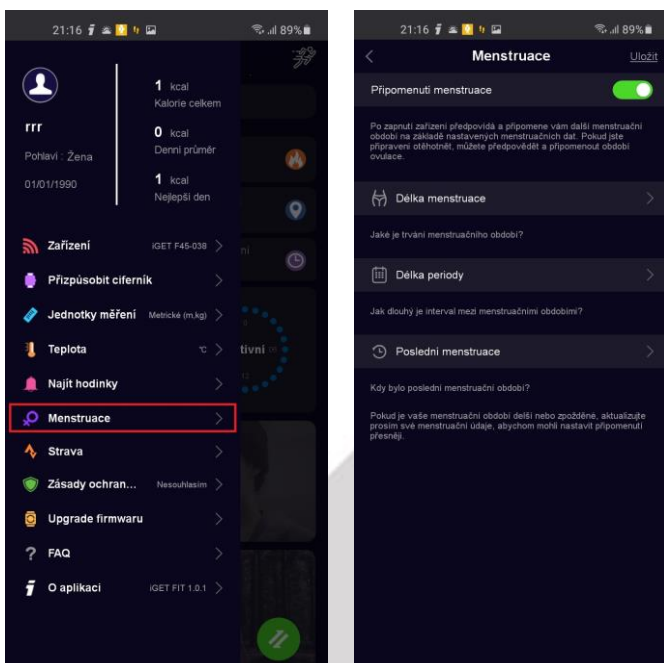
21:16 89%

rrr

Pohlaví : Žena

01/01/1990

1 kcal
Kalorie celkem

0 kcal
Denní průměr

1 kcal
Nejlepší den

Zařízení iGET F45-038

Přizpůsobit ciferník

Jednotky měření Metrické (m,kg)

Teplota ℃

Najít hodinky

Menstruace

Strava

Zásady ochran... Nesouhlasím

Upgrade firmwaru

FAQ

O aplikaci iGET FIT 1.0.1

tivní

21:16 89%

Menstruace Uložit

Připomenutí menstruace

Po zapnutí zařízení předpovídá a připomene vám další menstruační období na základě nastavených menstruačních dat. Pokud jste připraveni otěhotnět, můžete předpovědět a připomenout období ovulace.

Délka menstruace

Jaké je trvání menstruačního období?

Délka periody

Jak dlouhý je interval mezi menstruačními obdobími?

Poslední menstruace

Kdy bylo poslední menstruační období?

Pokud je vaše menstruační období delší nebo zpožděné, aktualizujte prosím své menstruační údaje, abychom mohli nastavit připomenutí přesněji.